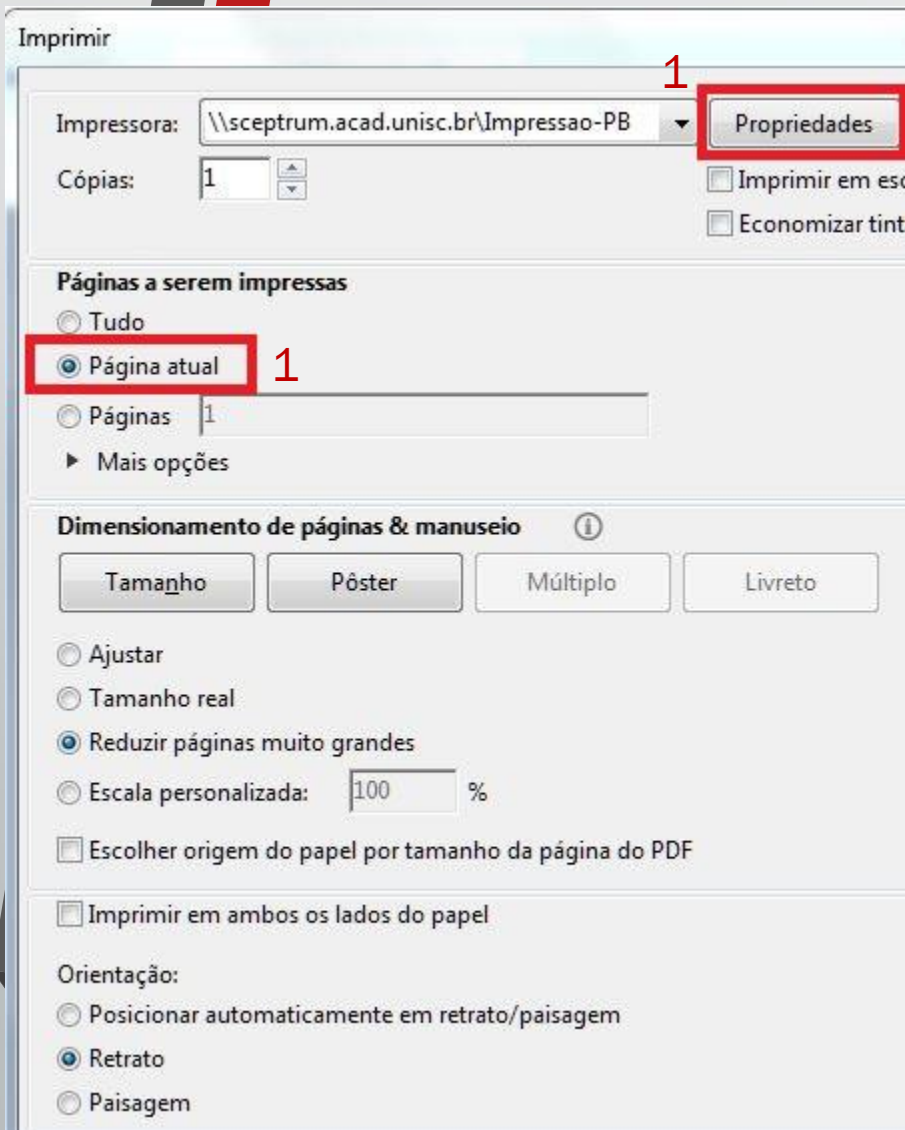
Imprimir

1

Impressora: \\sceptrum.acad.unisc.br\Impressao-PB Propriedades

Cópias: 1

Imprimir em esc

Economizar tint

Páginas a serem impressas

Tudo

Página atual 1

Páginas 1

Mais opções

Dimensionamento de páginas & manuseio

Tamanho Pôster Múltiplo Livreto

Ajustar

Tamanho real

Reduzir páginas muito grandes

Escala personalizada: 100 %

Escolher origem do papel por tamanho da página do PDF

Imprimir em ambos os lados do papel

Orientação:

Posicionar automaticamente em retrato/paisagem

Retrato

Paisagem